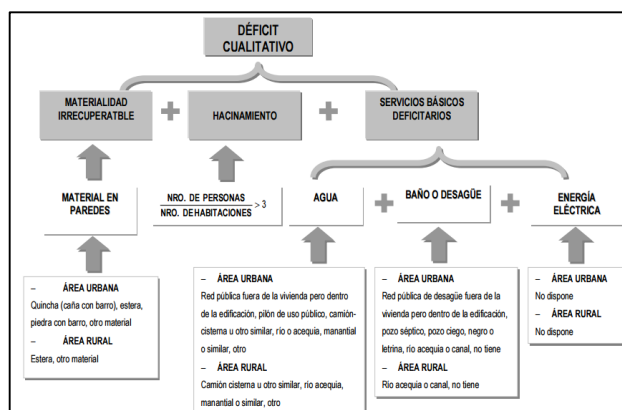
DÉFICIT CUALITATIVO

MATERIALIDAD IRRECUPERABLE

+

HACINAMIENTO

+

SERVICIOS BÁSICOS DEFICITARIOS

MATERIAL EN PAREDES

$\frac{\text{NRO. DE PERSONAS}}{\text{NRO. DEHABITACIONES}} > 3$

AGUA

+

BAÑO O DESAGÜE

+

ENERGÍA ELÉCTRICA

– ÁREA URBANA
Quincha (caña con barro), estera, piedra con barro, otro material
– ÁREA RURAL
Estera, otro material

– ÁREA URBANA
Red pública fuera de la vivienda pero dentro de la edificación, pilón de uso público, camión-cisterna u otro similar, río o acequia, manantial o similar, otro
– ÁREA RURAL
Camión cisterna u otro similar, río acequia, manantial o similar, otro

– ÁREA URBANA
Red pública de desagüe fuera de la vivienda pero dentro de la edificación, pozo séptico, pozo ciego, negro o letrina, río acequia o canal, no tiene
– ÁREA RURAL
Río acequia o canal, no tiene

– ÁREA URBANA
No dispone
– ÁREA RURAL
No dispone